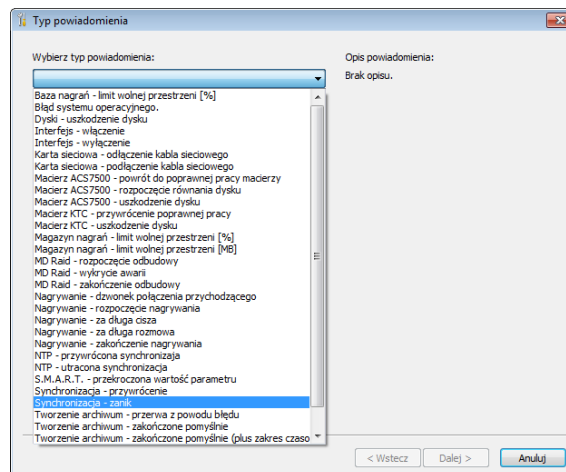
Typ powiadomienia

Wybierz typ powiadomienia:

Opis powiadomienia:
Brak opisu.

Baza nagrań - limit wolnej przestrzeni [%]
Błąd systemu operacyjnego.
Dyski - uszkodzenie dysku
Interfejs - włączenie
Interfejs - wyłączenie
Karta sieciowa - odłączenie kabla sieciowego
Karta sieciowa - podłączenie kabla sieciowego
Macierz ACS7500 - powrót do poprawnej pracy macierzy
Macierz ACS7500 - rozpoczęcie równania dysku
Macierz ACS7500 - uszkodzenie dysku
Macierz KTC - przywrócenie poprawnej pracy
Macierz KTC - uszkodzenie dysku
Magazyn nagrań - limit wolnej przestrzeni [%]
Magazyn nagrań - limit wolnej przestrzeni [MB]
MD Raid - rozpoczęcie odbudowy
MD Raid - wykrycie awarii
MD Raid - zakończenie odbudowy
Nagrywanie - dzwonek połączenia przychodzącego
Nagrywanie - rozpoczęcie nagrywania
Nagrywanie - za długa cisza
Nagrywanie - za długa rozmowa
Nagrywanie - zakończenie nagrywania
NTP - przywrócona synchronizacja
NTP - utracona synchronizacja
S.M.A.R.T. - przekroczona wartość parametru
Synchronizacja - przywrócenie
Synchronizacja - zanik
Tworzenie archiwum - przerwa z powodu błędu
Tworzenie archiwum - zakończone pomyślnie
Tworzenie archiwum - zakończone pomyślnie (plus zakres czaso

< Wstecz
Dalej >
Anuluj